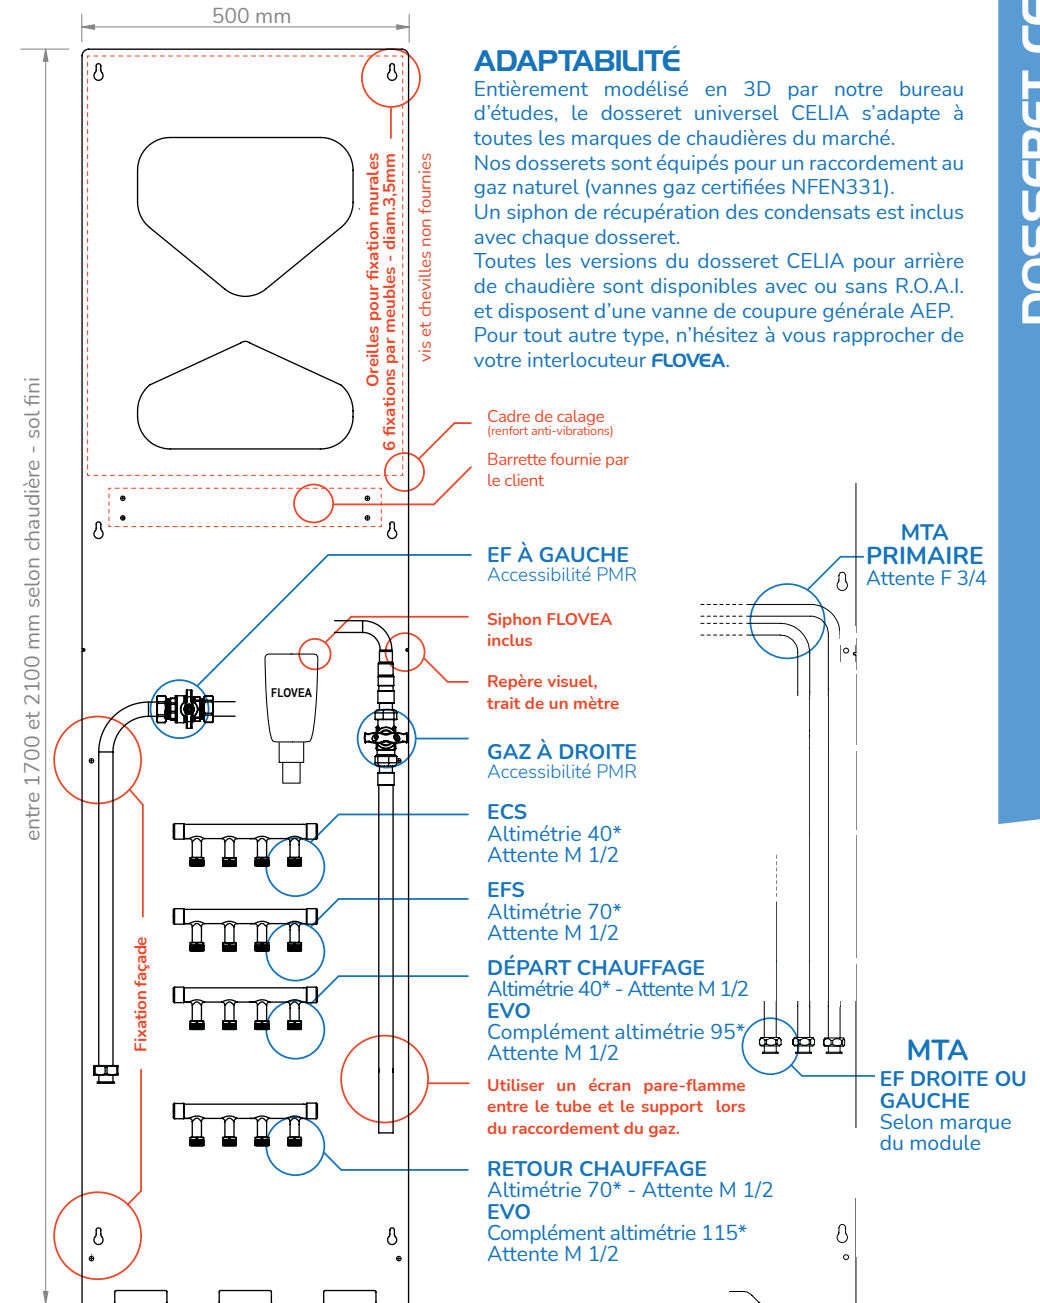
500 mm

entre 1700 et 2100 mm selon chaudière - sol fini

Oreilles pour fixation murales
6 fixations par meubles - diam.3,5mm
vis et chevilles non fournies

ADAPTABILITÉ
Entièrement modélisé en 3D par notre bureau d'études, le dosseret universel CELIA s'adapte à toutes les marques de chaudières du marché.
Nos dosserets sont équipés pour un raccordement au gaz naturel (vannes gaz certifiées NFEN331).
Un siphon de récupération des condensats est inclus avec chaque dosseret.
Toutes les versions du dosseret CELIA pour arrière de chaudière sont disponibles avec ou sans R.O.A.I. et disposent d'une vanne de coupure générale AEP.
Pour tout autre type, n'hésitez à vous rapprocher de votre interlocuteur FLOVEA.

DOSSERET CE

Cadre de calage
(renfort anti-vibrations)

Barrette fournie par le client

EF À GAUCHE
Accessibilité PMR

MTA
PRIMAIRE
Attente F 3/4

Siphon FLOVEA inclus

FLOVEA

Repère visuel, trait de un mètre

GAZ À DROITE
Accessibilité PMR

ECS
Altimétrie 40*
Attente M 1/2

EFS
Altimétrie 70*
Attente M 1/2

Fixation façade

DÉPART CHAUFFAGE
Altimétrie 40* - Attente M 1/2
EVO
Complément altimétrie 95*
Attente M 1/2

MTA
EF DROITE OU GAUCHE
Selon marque du module

Utiliser un écran pare-flamme entre le tube et le support lors du raccordement du gaz.

RETOUR CHAUFFAGE
Altimétrie 70* - Attente M 1/2
EVO
Complément altimétrie 115*
Attente M 1/2